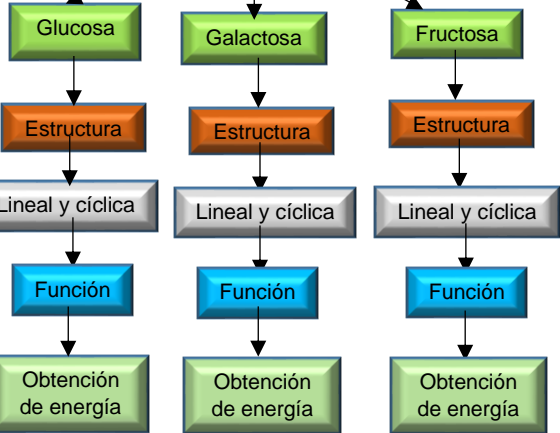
Glucosa

Estructura

Lineal y cíclica

Función

Obtención de energía

Galactosa

Estructura

Lineal y cíclica

Función

Obtención de energía

Fructosa

Estructura

Lineal y cíclica

Función

Obtención de energía